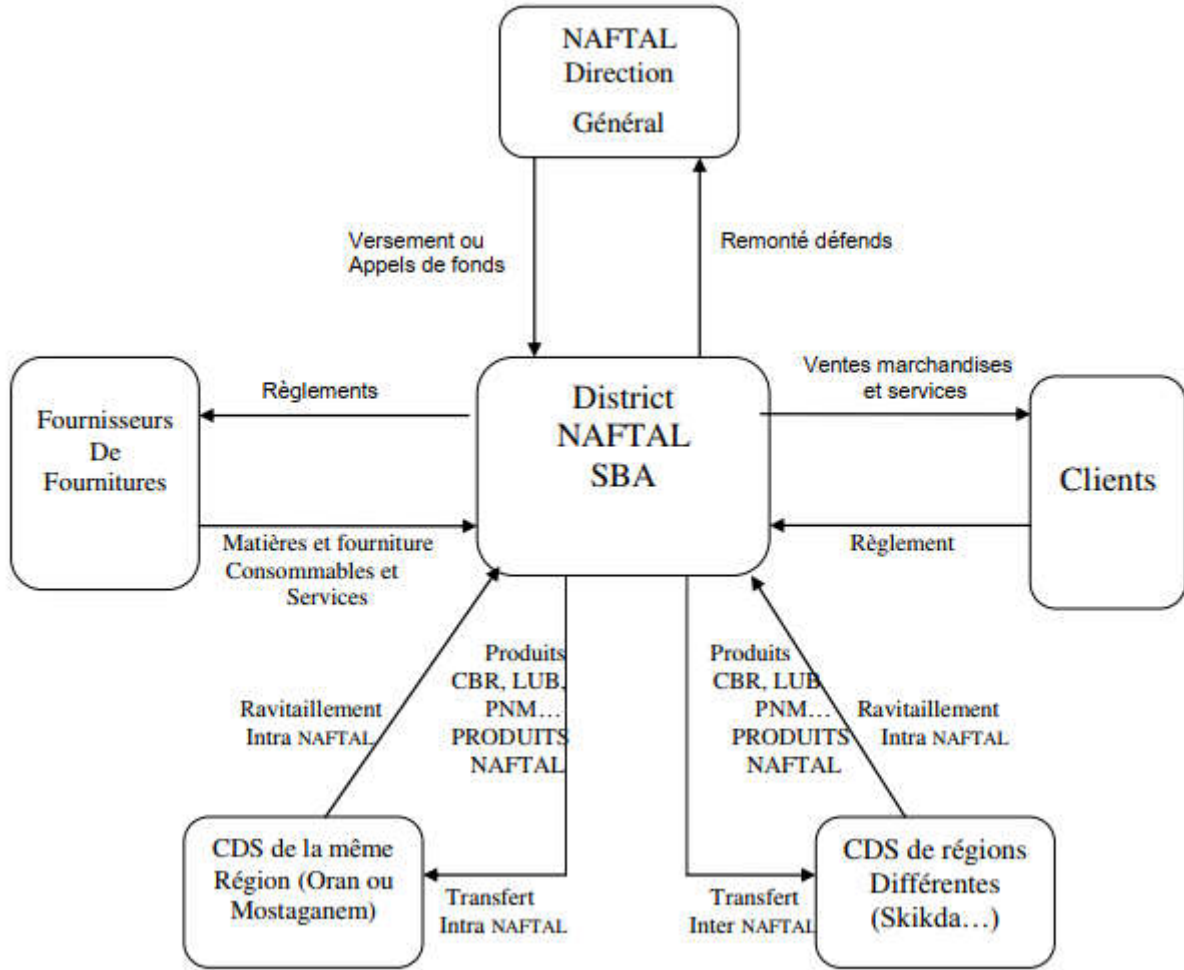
NAFTAL Direction Général

Versement ou Appels de fonds

Remonté défends

Règlements

Fournisseurs De Fournitures

District NAFTAL SBA

Ventes marchandises et services

Clients

Matières et fourniture Consommables et Services

Règlement

Ravitaillement Intra NAFTAL

Produits CBR, LUB, PNM… PRODUITS NAFTAL

Produits CBR, LUB, PNM… PRODUITS NAFTAL

Ravitaillement Intra NAFTAL

CDS de la même Région (Oran ou Mostaganem)

Transfert Intra NAFTAL

Transfert Inter NAFTAL

CDS de régions Différentes (Skikda…)